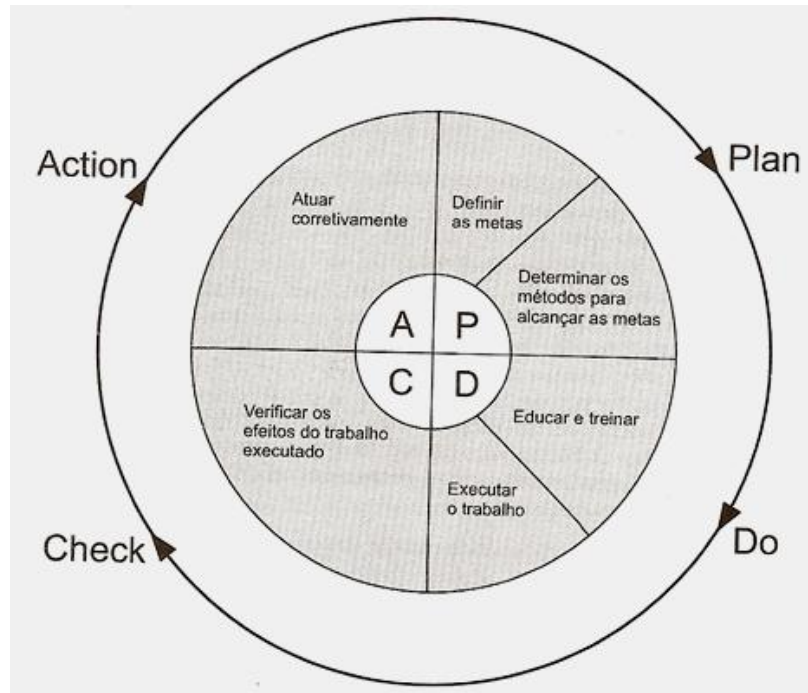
Action

Plan

Atuar corretivamente

Definir as metas

Determinar os métodos para alcançar as metas

A

P

C

D

Verificar os efeitos do trabalho executado

Educar e treinar

Executar o trabalho

Check

Do